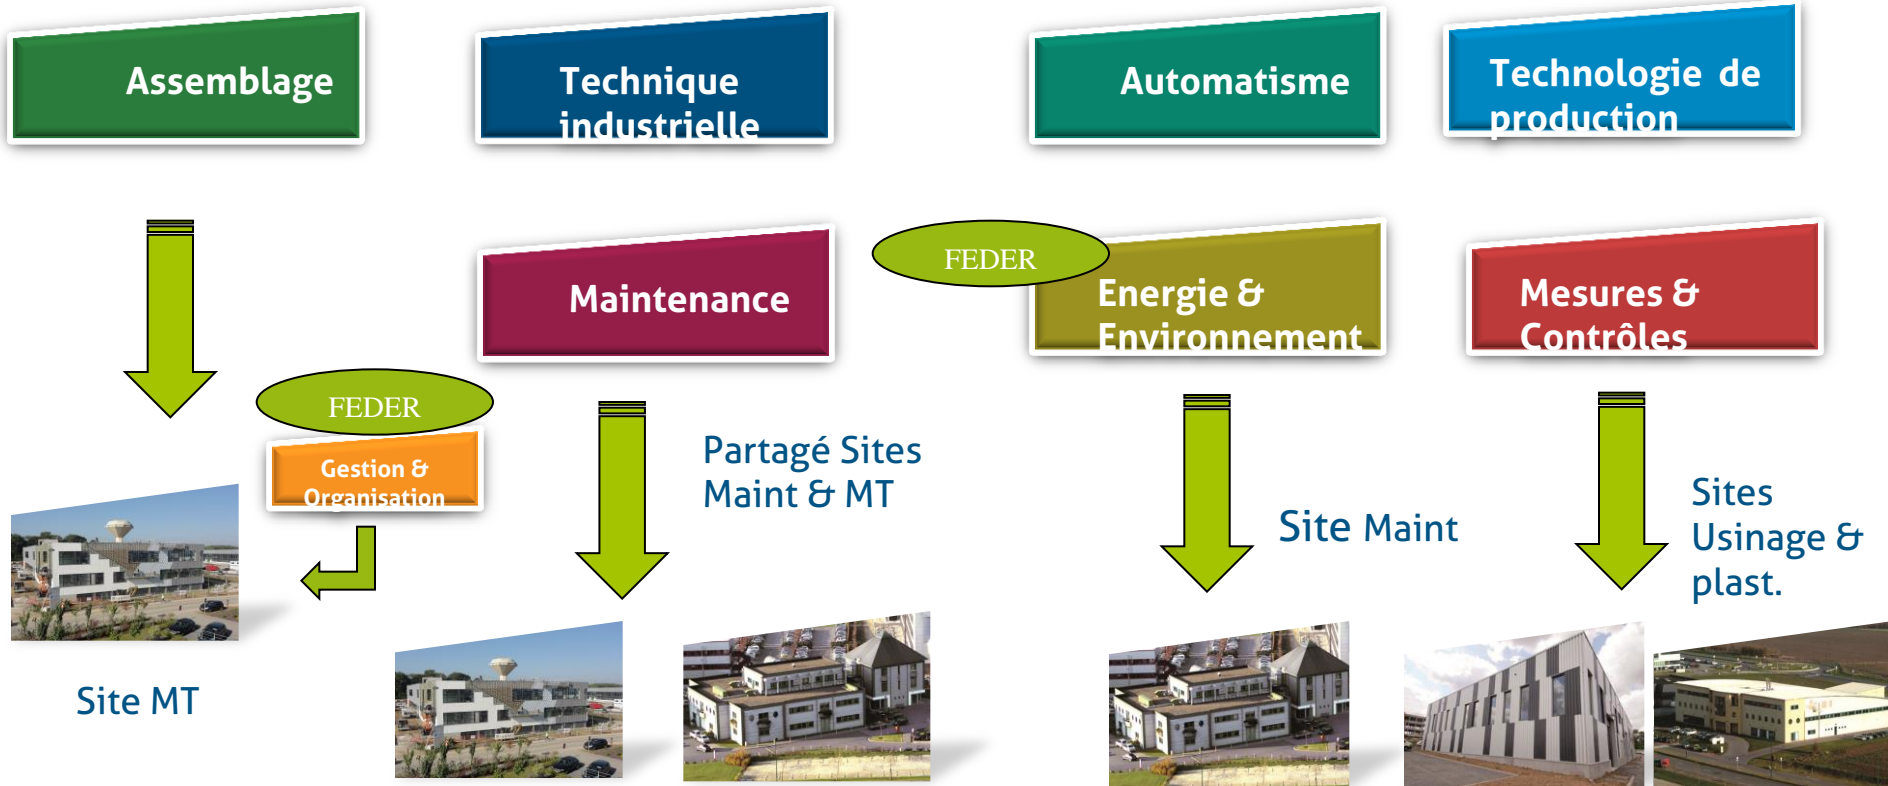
Assemblage

Technique industrielle

Automatisme

Technologie de production

Maintenance

FEDER

Energie & Environnement

Mesures & Contrôles

FEDER

Gestion & Organisation

Partagé Sites Maint & MT

Site Maint

Sites Usinage & plast.

Site MT